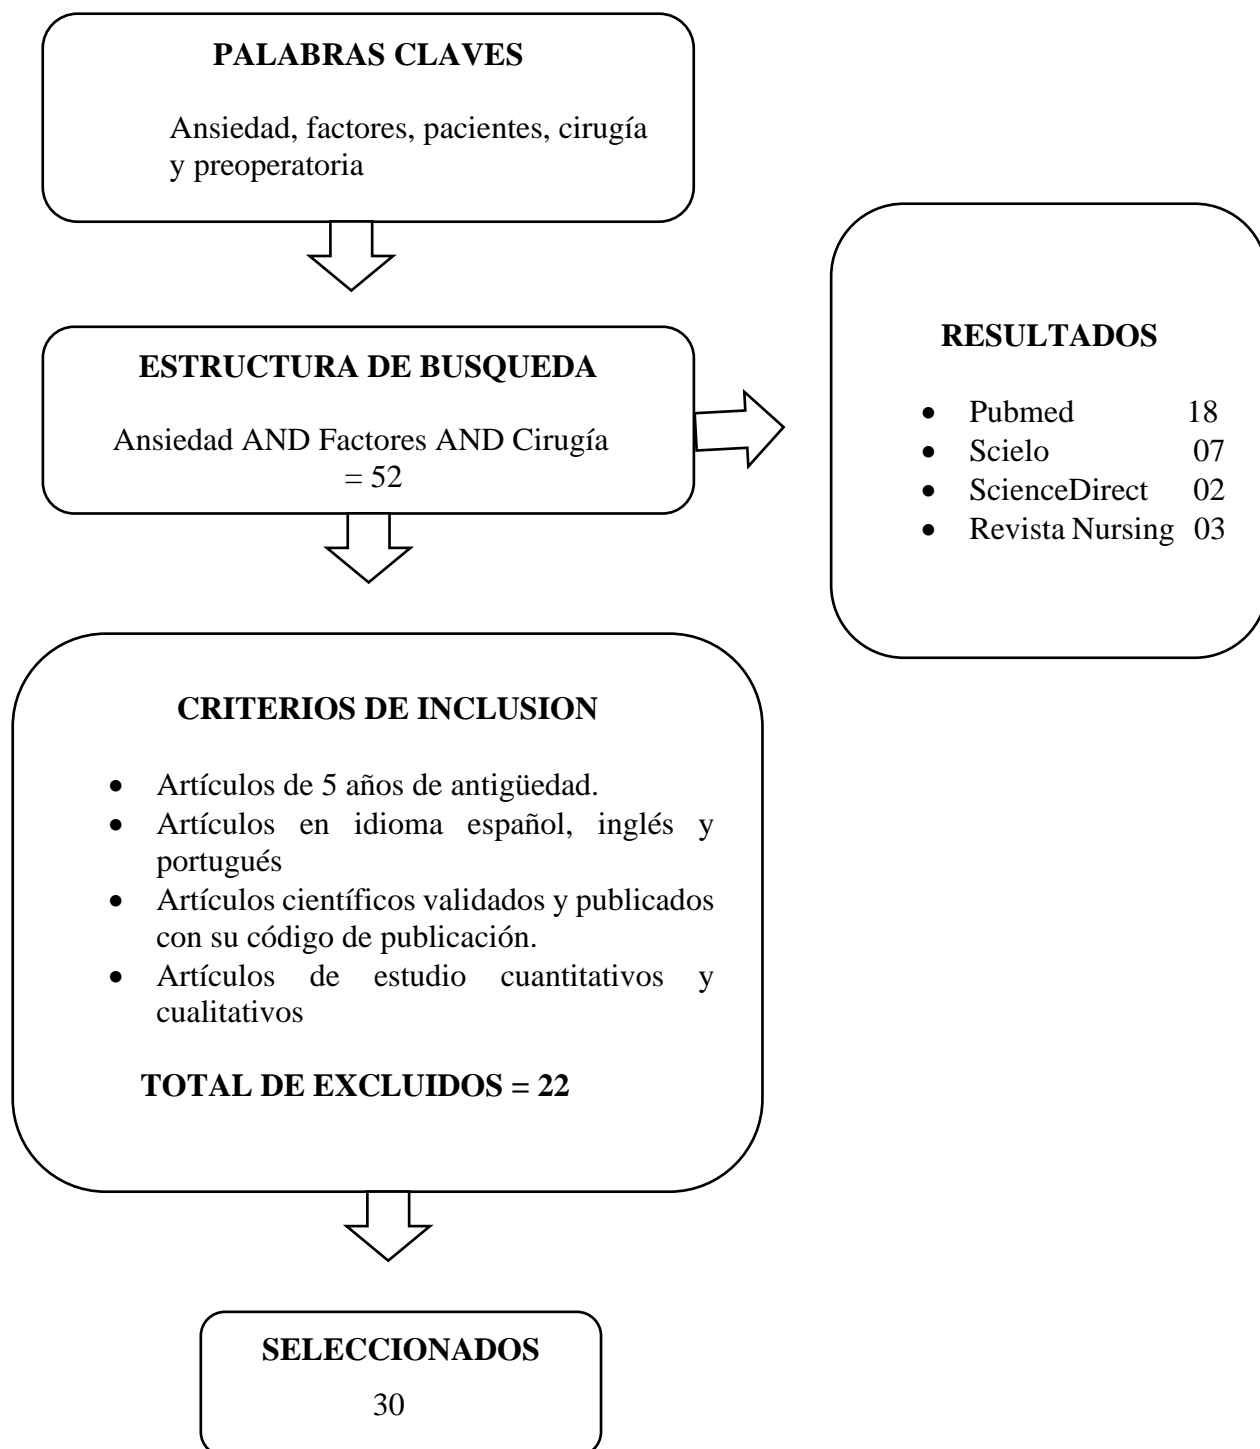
PALABRAS CLAVES

Ansiedad, factores, pacientes, cirugía y preoperatoria

ESTRUCTURA DE BUSQUEDA

Ansiedad AND Factores AND Cirugía = 52

RESULTADOS

- Pubmed 18
- Scielo 07
- ScienceDirect 02
- Revista Nursing 03

CRITERIOS DE INCLUSION

- Artículos de 5 años de antigüedad.
- Artículos en idioma español, inglés y portugués
- Artículos científicos validados y publicados con su código de publicación.
- Artículos de estudio cuantitativos y cualitativos

TOTAL DE EXCLUIDOS = 22

SELECCIONADOS

30